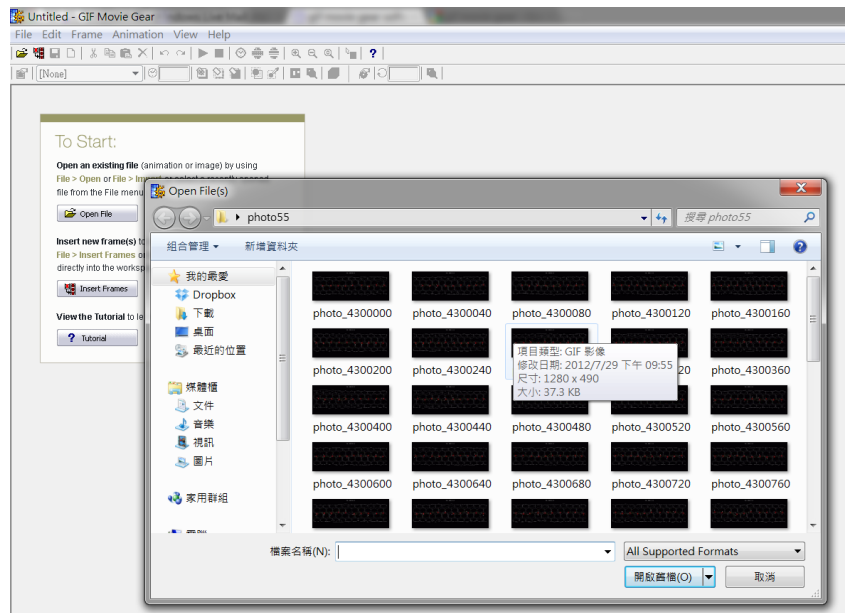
Untitled - GIF Movie Gear

File Edit Frame Animation View Help

[None]

To Start:

Open an existing file (animation or image) by using File > Open or File > Im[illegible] file from the File menu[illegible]

Open File

Insert new frame(s) t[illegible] File > Insert Frames o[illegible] directly into the worksp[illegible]

Insert Frames

View the Tutorial to le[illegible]

Tutorial

Open File(s)

photo55

搜尋 photo55

組合管理 ▾ 新增資料夾

我的最愛
Dropbox
下載
桌面
最近的位置

媒體櫃
文件
音樂
視訊
圖片

家用群組

photo_4300000 photo_4300040 photo_4300080 photo_4300120 photo_4300160
photo_4300200 photo_4300240 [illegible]20 photo_4300360
photo_4300400 photo_4300440 photo_4300480 photo_4300520 photo_4300560
photo_4300600 photo_4300640 photo_4300680 photo_4300720 photo_4300760

項目類型: GIF 影像
修改日期: 2012/7/29 下午 09:55
尺寸: 1280 x 490
大小: 37.3 KB

檔案名稱(N):

All Supported Formats

開啟舊檔(O)

取消